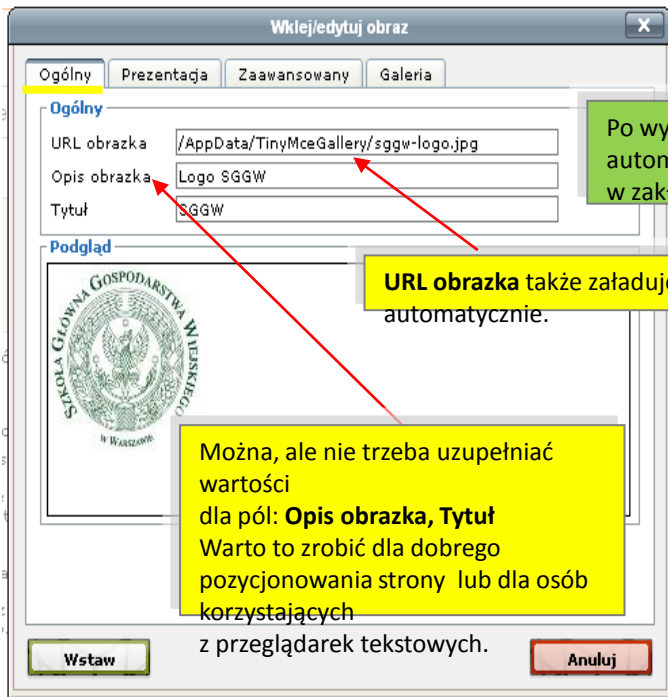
Wklej/edytuj obraz

Ogólny | Prezentacja | Zaawansowany | Galeria

Ogólny

URL obrazka /AppData/TinyMceGallery/sggw-logo.jpg

Opis obrazka Logo SGGW

Tytuł SGGW

Podgląd

Szkoła Główna Gospodarstwa Wiejskiego w Warszawie

Po wy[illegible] autom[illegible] w zak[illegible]

URL obrazka także załaduj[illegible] automatycznie.

Można, ale nie trzeba uzupełniać wartości dla pól: **Opis obrazka, Tytuł** Warto to zrobić dla dobrego pozycjonowania strony lub dla osób korzystających z przeglądarek tekstowych.

Wstaw

Anuluj